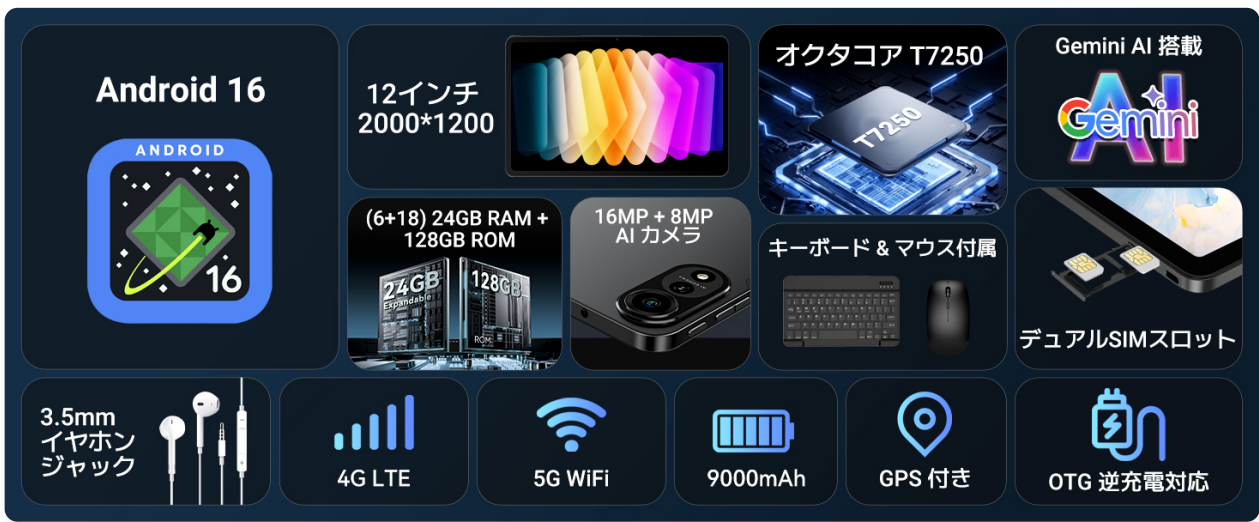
Android 16

ANDROID

16

12インチ
2000*1200

オクタコア T7250

T7250

Gemini AI 搭載

AI

Gemini

(6+18) 24GB RAM +
128GB ROM

24GB
Expandable

128GB

ROM

16MP + 8MP
AI カメラ

キーボード & マウス付属

デュアルSIMスロット

3.5mm
イヤホン
ジャック

4G LTE

5G WiFi

9000mAh

GPS 付き

OTG 逆充電対応